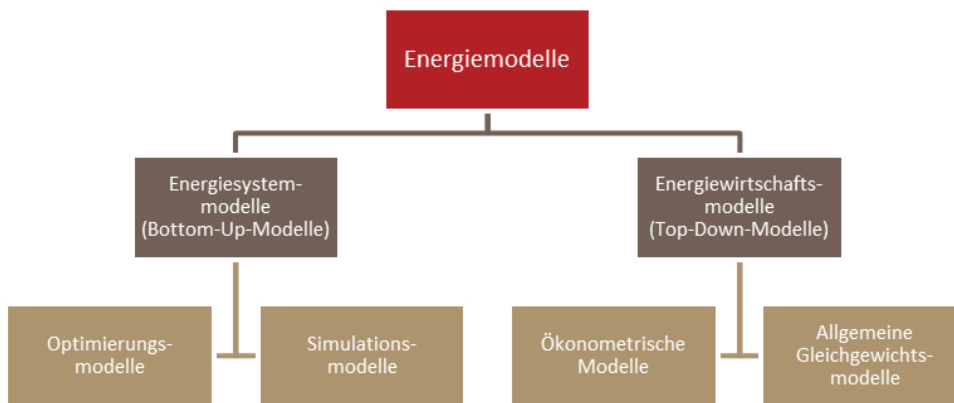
Energiemodelle

Energiesystem-modelle (Bottom-Up-Modelle)

Energiewirtschafts-modelle (Top-Down-Modelle)

Optimierungs-modelle

Simulations-modelle

Ökonometrische Modelle

Allgemeine Gleichgewichts-modelle